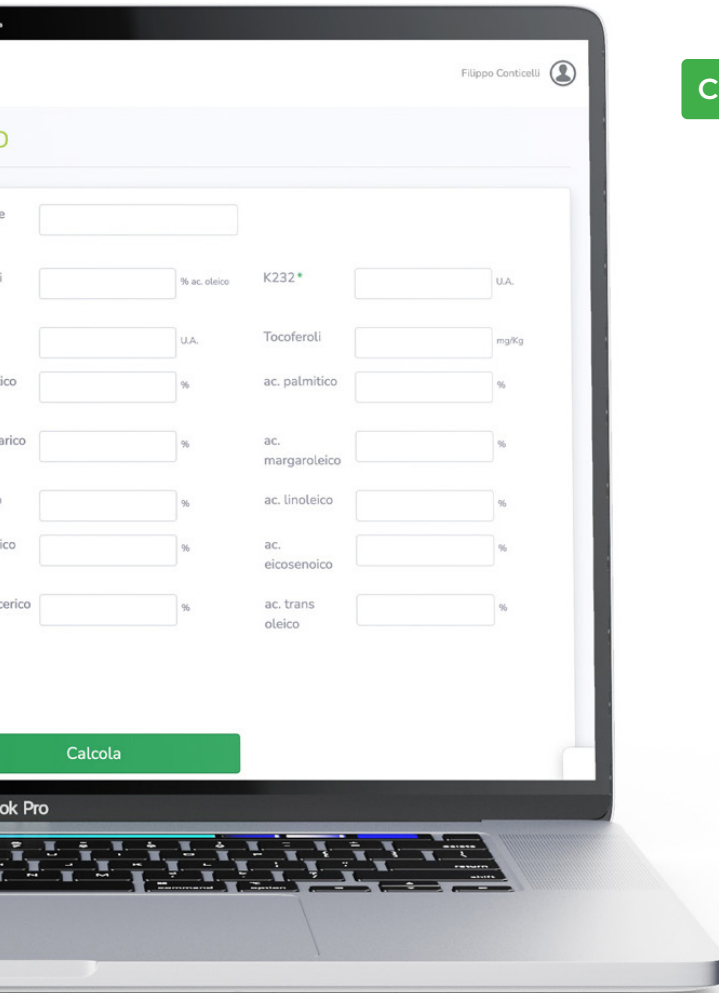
Filippo Conticelli

C

O

e

i % ac. oleico K232* U.A.

U.A. Tocoferoli mg/Kg

ico % ac. palmitico %

arico % ac. margaroleico %

% ac. linoleico %

ico % ac. eicosenoico %

cerico % ac. trans oleico %

Calcola

ok Pro